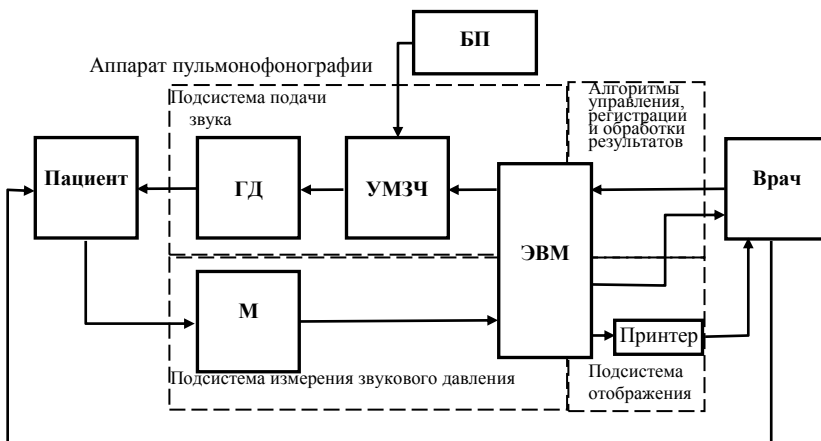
БП

Аппарат пульмонофонографии

Подсистема подачи звука

Алгоритмы управления, регистрации и обработки результатов

Пациент

ГД

УМЗЧ

ЭВМ

Врач

М

Принтер

Подсистема измерения звукового давления

Подсистема отображения